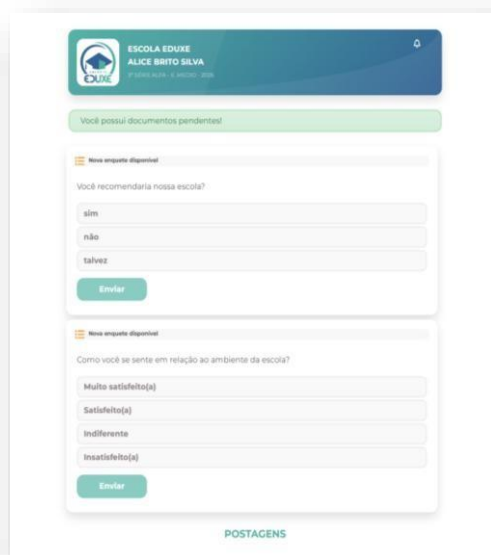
ESCOLA EDUXE
ALICE BRITO SILVA
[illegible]

EDUXE

Você possui documentos pendentes!

Nova enquete disponível

Você recomendaria nossa escola?

sim

não

talvez

Enviar

Nova enquete disponível

Como você se sente em relação ao ambiente da escola?

Muito satisfeito(a)

Satisfeito(a)

Indiferente

Insatisfeito(a)

Enviar

POSTAGENS